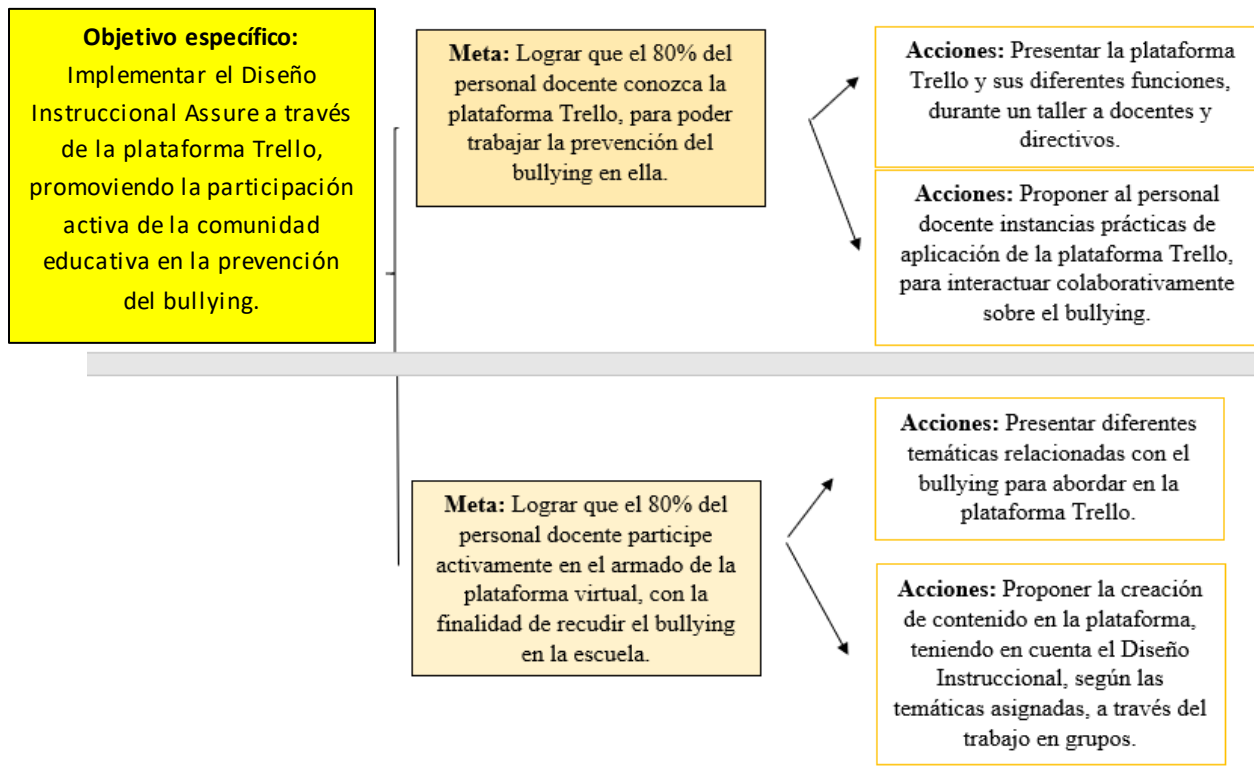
**Objetivo específico:** Implementar el Diseño Instruccional Assure a través de la plataforma Trello, promoviendo la participación activa de la comunidad educativa en la prevención del bullying.

**Meta:** Lograr que el 80% del personal docente conozca la plataforma Trello, para poder trabajar la prevención del bullying en ella.

**Acciones:** Presentar la plataforma Trello y sus diferentes funciones, durante un taller a docentes y directivos.

**Acciones:** Proponer al personal docente instancias prácticas de aplicación de la plataforma Trello, para interactuar colaborativamente sobre el bullying.

**Meta:** Lograr que el 80% del personal docente participe activamente en el armado de la plataforma virtual, con la finalidad de recudir el bullying en la escuela.

**Acciones:** Presentar diferentes temáticas relacionadas con el bullying para abordar en la plataforma Trello.

**Acciones:** Proponer la creación de contenido en la plataforma, teniendo en cuenta el Diseño Instruccional, según las temáticas asignadas, a través del trabajo en grupos.